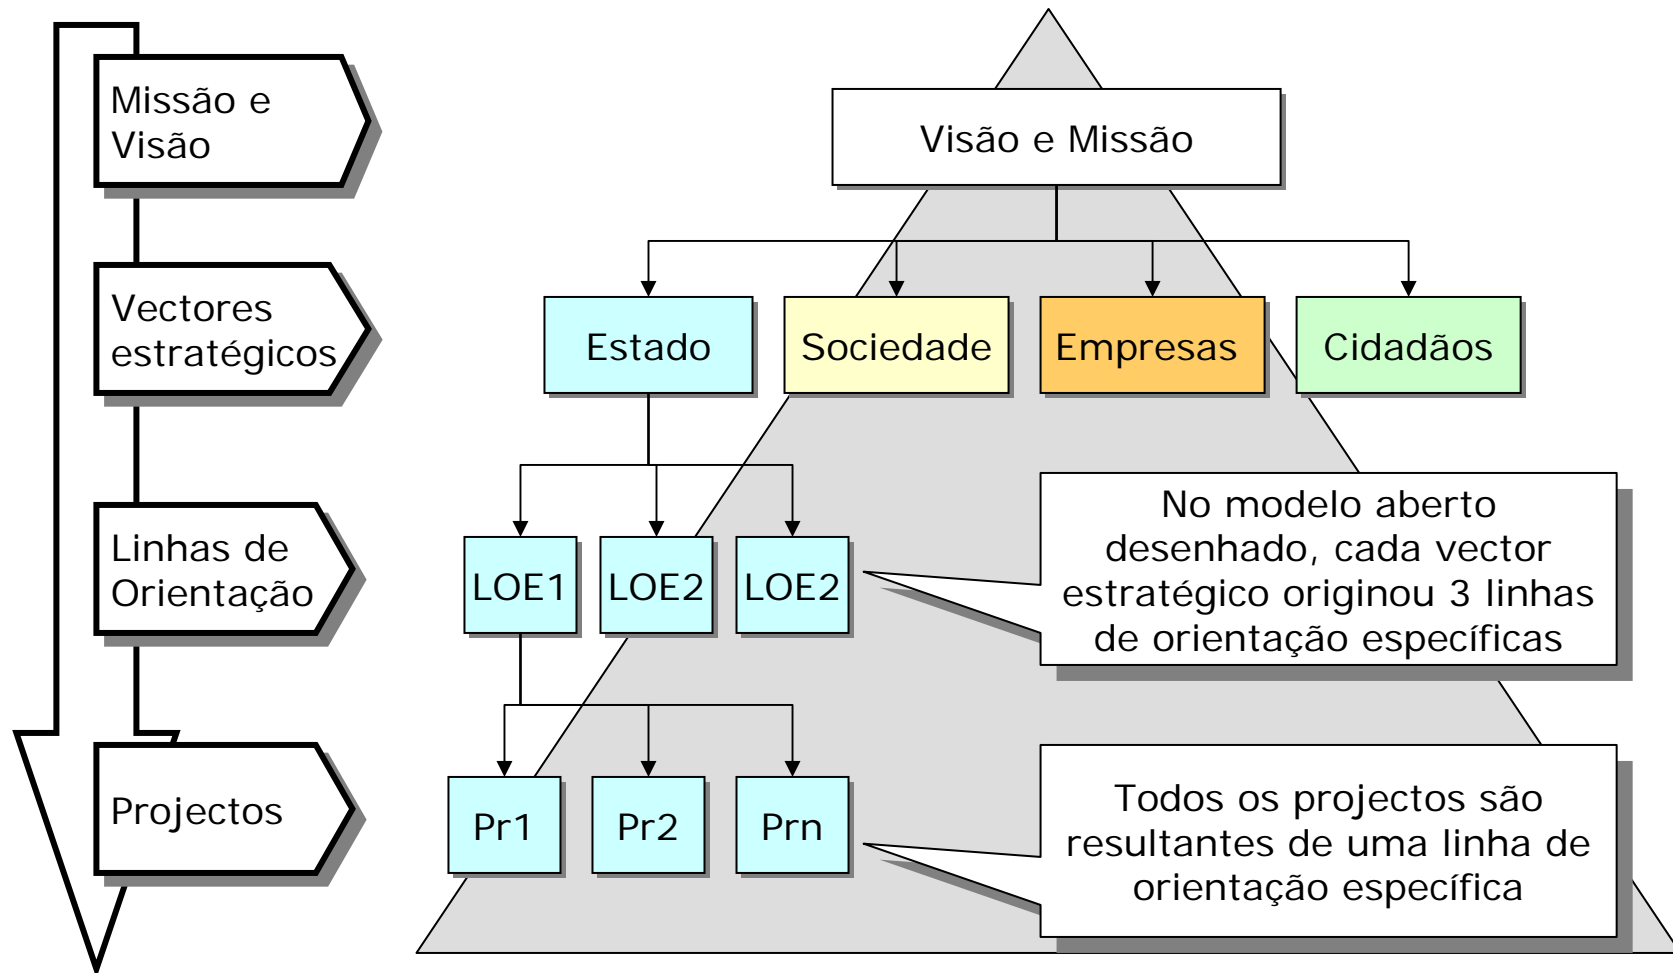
Missão e Visão

Vectores estratégicos

Linhas de Orientação

Projectos

Visão e Missão

Estado

Sociedade

Empresas

Cidadãos

LOE1

LOE2

LOE2

No modelo aberto desenhado, cada vector estratégico originou 3 linhas de orientação específicas

Pr1

Pr2

Prn

Todos os projectos são resultantes de uma linha de orientação específica